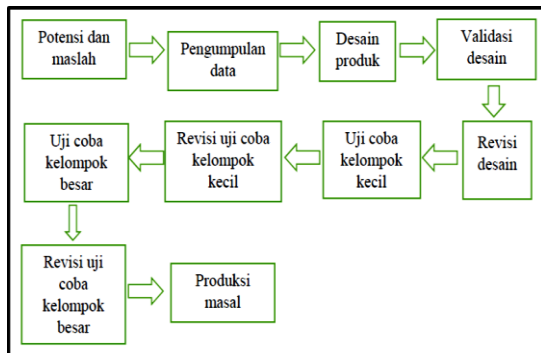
Potensi dan maslah

Pengumpulan data

Desain produk

Validasi desain

Revisi desain

Uji coba kelompok kecil

Revisi uji coba kelompok kecil

Uji coba kelompok besar

Revisi uji coba kelompok besar

Produksi masal